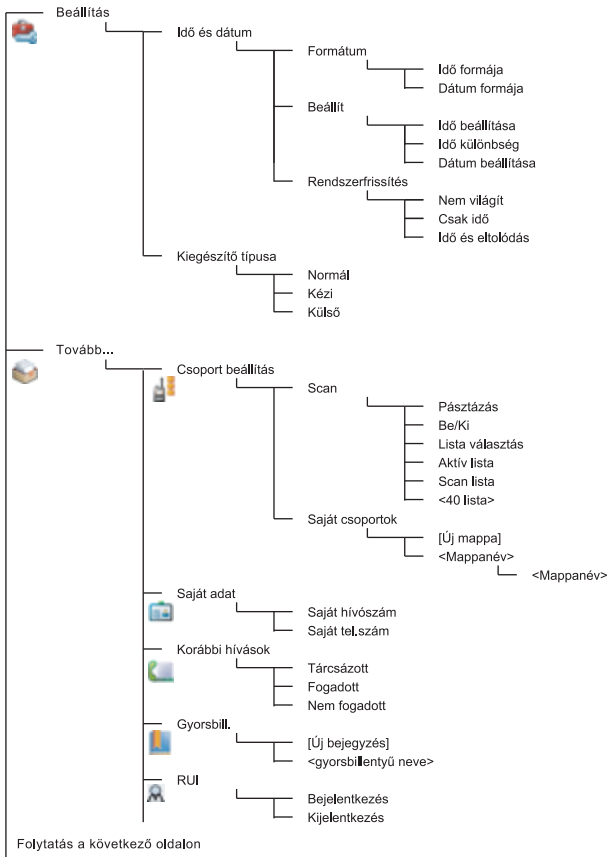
Beállítás
Idő és dátum
Formátum
Idő formája
Dátum formája
Beállít
Idő beállítása
Idő különbség
Dátum beállítása
Rendszerfrissítés
Nem világít
Csak idő
Idő és eltolódás
Kiegészítő típusa
Normál
Kézi
Külső

Tovább...
Csoport beállítás
Scan
Pásztázás
Be/Ki
Lista választás
Aktív lista
Scan lista
<40 lista>
Saját csoportok
[Új mappa]
<Mappanév>
<Mappanév>
Saját adat
Saját hívószám
Saját tel.szám
Korábbi hívások
Tárcsázott
Fogadott
Nem fogadott
Gyorsbill.
[Új bejegyzés]
<gyorsbillentyű neve>
RUI
Bejelentkezés
Kijelentkezés

Folytatás a következő oldalon